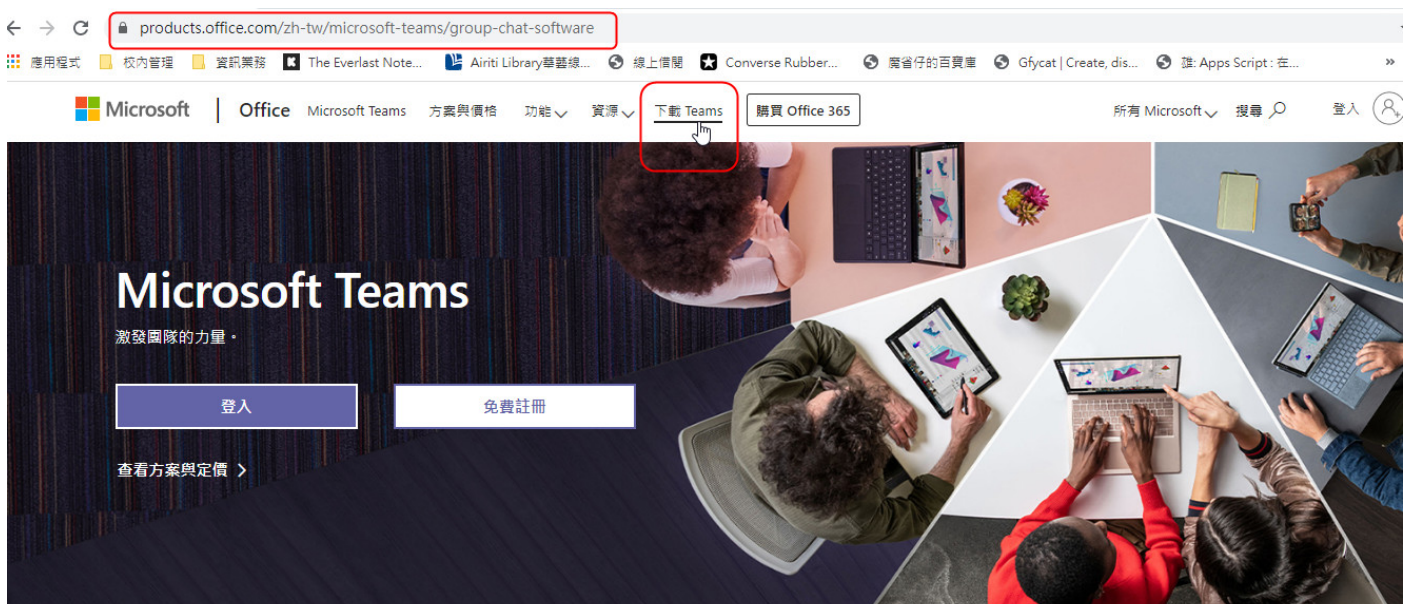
products.office.com/zh-tw/microsoft-teams/group-chat-software

應用程式 校內管理 資訊業務 The Everlast Note... Airiti Library華藝線... 線上信閱 Converse Rubber... 魔省仔的百寶庫 Gfycat | Create, dis... 誰: Apps Script : 在... »

Microsoft | Office Microsoft Teams 方案與價格 功能 資源 下載 Teams 購買 Office 365 所有 Microsoft 搜尋 登入

Microsoft Teams
激發團隊的力量。

登入 免費註冊

查看方案與定價 >